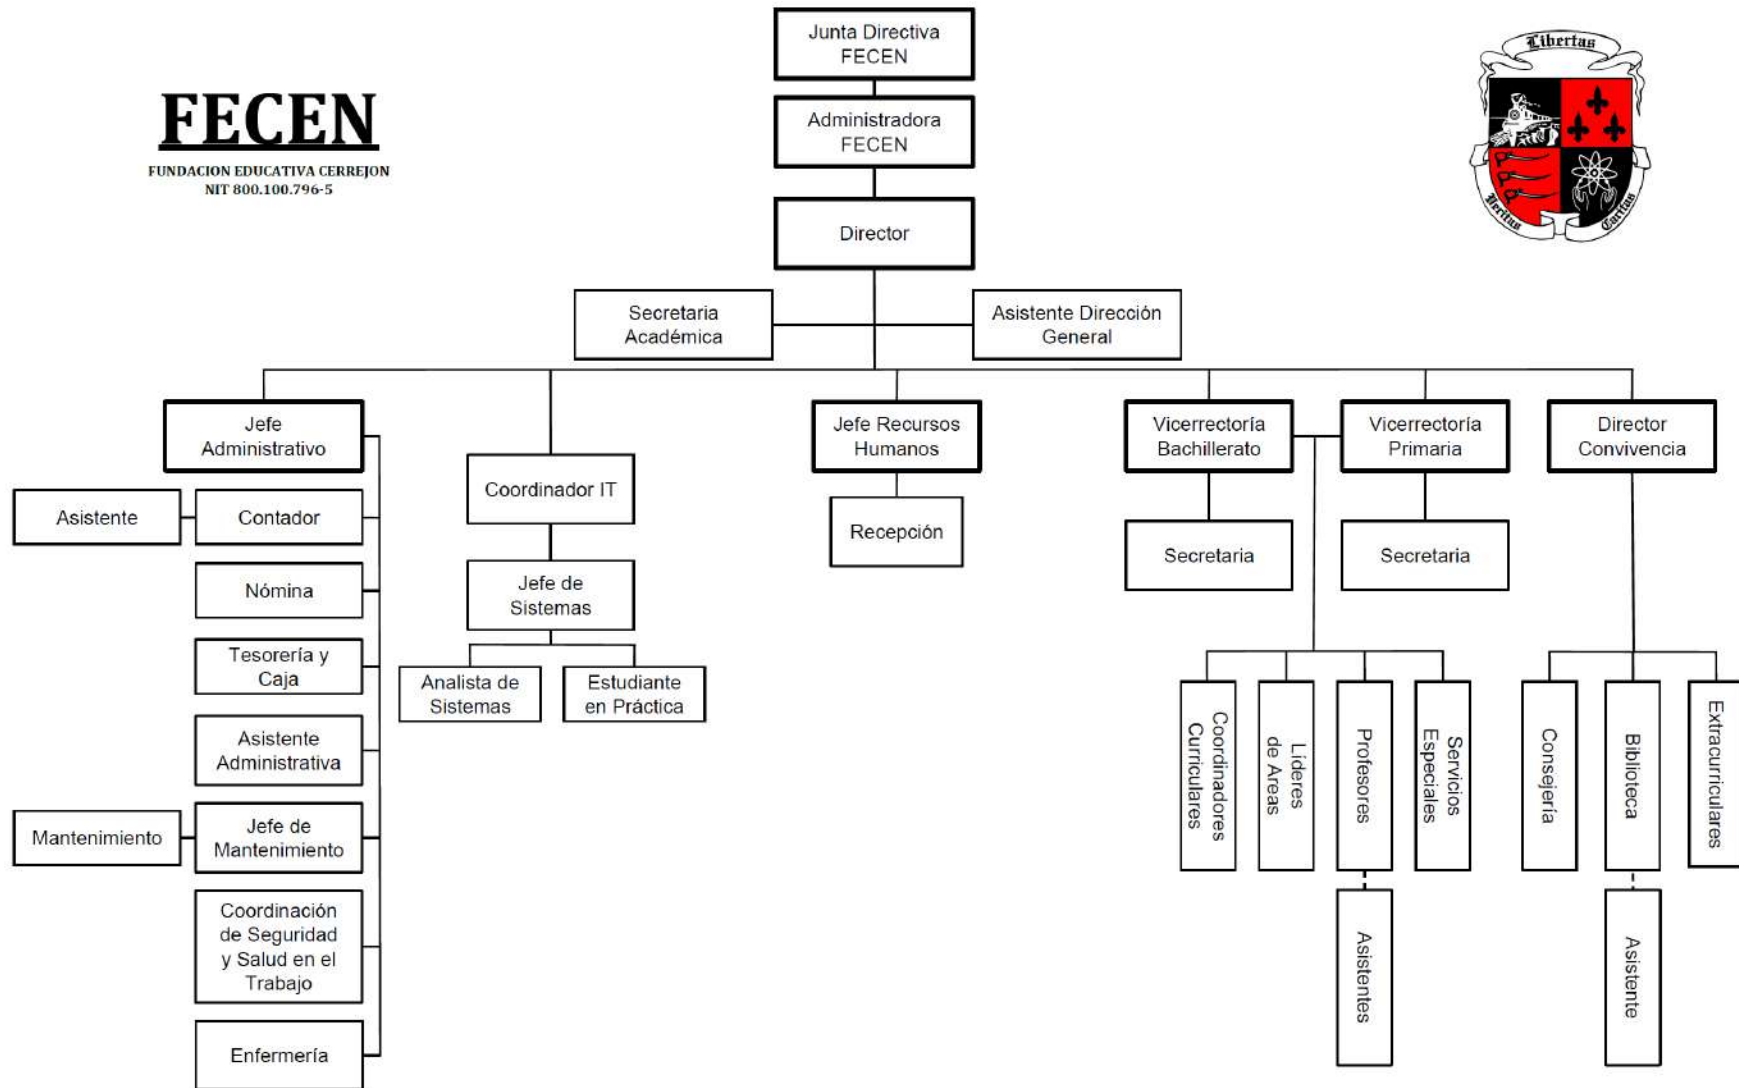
FECEN
FUNDACION EDUCATIVA CERREJON
NIT 800.100.796-5

Libertas
Veritas Caritas

Junta Directiva FECEN

Administradora FECEN

Director

Secretaria Académica

Asistente Dirección General

Jefe Administrativo

Asistente

Contador

Nómina

Tesorería y Caja

Asistente Administrativa

Mantenimiento

Jefe de Mantenimiento

Coordinación de Seguridad y Salud en el Trabajo

Enfermería

Coordinador IT

Jefe de Sistemas

Analista de Sistemas

Estudiante en Práctica

Jefe Recursos Humanos

Recepción

Vicerrectoría Bachillerato

Secretaria

Vicerrectoría Primaria

Secretaria

Director Convivencia

Coordinadores Curriculares

Lideres de Areas

Profesores

Asistentes

Servicios Especiales

Consejería

Biblioteca

Asistente

Extracurriculares